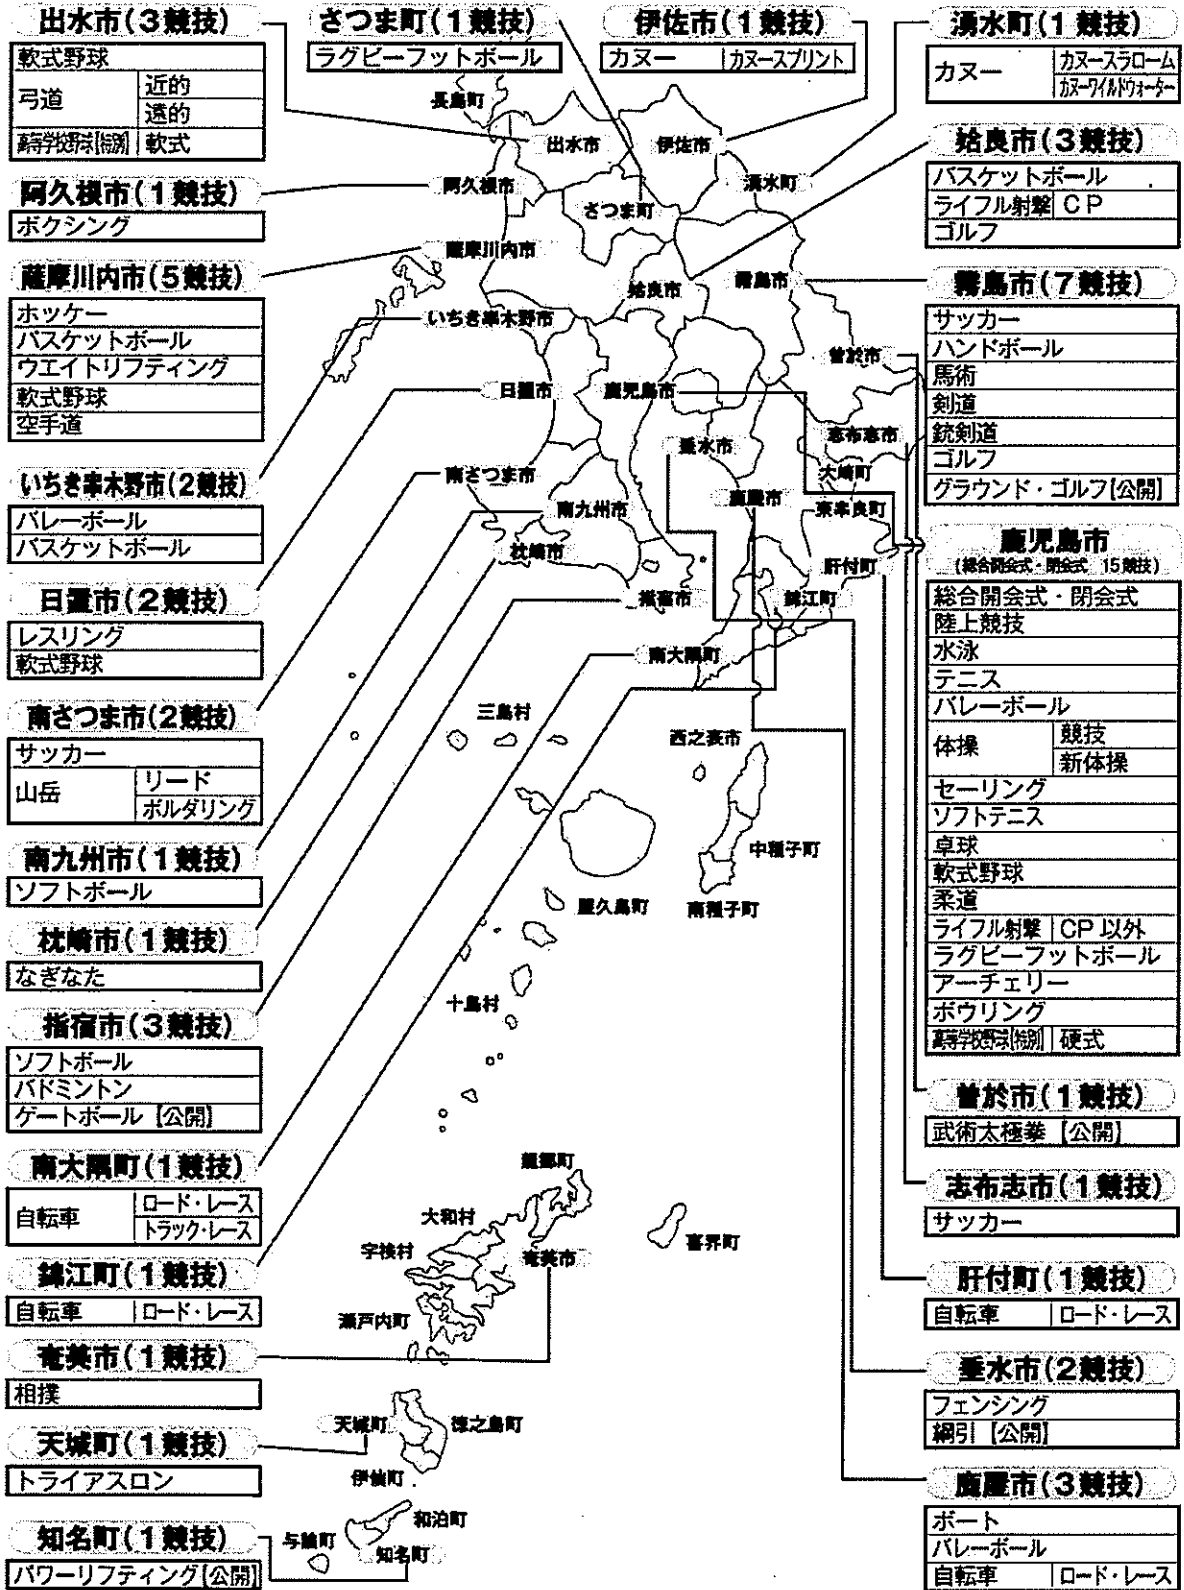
出水市(3競技)

| 軟式野球 | |
|---|---|
| 弓道 | 近的 |
| | 遠的 |
| 高等学校野球[特別] | 軟式 |

さつま町(1競技)

ラグビーフットボール

伊佐市(1競技)

| カヌー | カヌースプリント |
|---|---|

湧水町(1競技)

| カヌー | カヌースラローム |
|---|---|
| | カヌーワイルドウォーター |

姶良市(3競技)

| バスケットボール | |
|---|---|
| ライフル射撃 | CP |
| ゴルフ | |

阿久根市(1競技)

ボクシング

薩摩川内市(5競技)

ホッケー
バスケットボール
ウエイトリフティング
軟式野球
空手道

霧島市(7競技)

サッカー
ハンドボール
馬術
剣道
銃剣道
ゴルフ
グラウンド・ゴルフ[公開]

いちき串木野市(2競技)

バレーボール
バスケットボール

鹿児島市
(総合開会式・閉会式 15競技)

| 総合開会式・閉会式 | |
|---|---|
| 陸上競技 | |
| 水泳 | |
| テニス | |
| バレーボール | |
| 体操 | 競技 |
| | 新体操 |
| セーリング | |
| ソフトテニス | |
| 卓球 | |
| 軟式野球 | |
| 柔道 | |
| ライフル射撃 | CP以外 |
| ラグビーフットボール | |
| アーチェリー | |
| ボウリング | |
| 高等学校野球[特別] | 硬式 |

日置市(2競技)

レスリング
軟式野球

南さつま市(2競技)

| サッカー | |
|---|---|
| 山岳 | リード |
| | ボルダリング |

南九州市(1競技)

ソフトボール

枕崎市(1競技)

なぎなた

指宿市(3競技)

ソフトボール
バドミントン
ゲートボール[公開]

曽於市(1競技)

武術太極拳[公開]

志布志市(1競技)

サッカー

南大隅町(1競技)

| 自転車 | ロード・レース |
|---|---|
| | トラック・レース |

錦江町(1競技)

| 自転車 | ロード・レース |
|---|---|

肝付町(1競技)

| 自転車 | ロード・レース |
|---|---|

奄美市(1競技)

相撲

垂水市(2競技)

フェンシング
綱引[公開]

天城町(1競技)

トライアスロン

鹿屋市(3競技)

| ボート | |
|---|---|
| バレーボール | |
| 自転車 | ロード・レース |

知名町(1競技)

パワーリフティング[公開]

長島町 出水市 伊佐市 湧水町 阿久根市 さつま町 薩摩川内市 姶良市 霧島市 いちき串木野市 曽於市 日置市 鹿児島市 垂水市 志布志市 大崎町 南さつま市 鹿屋市 東串良町 南九州市 枕崎市 肝付町 指宿市 錦江町 南大隅町 三島村 西之表市 中種子町 屋久島町 南種子町 十島村 龍郷町 大和村 宇検村 奄美市 喜界町 瀬戸内町 天城町 徳之島町 伊仙町 和泊町 与論町 知名町